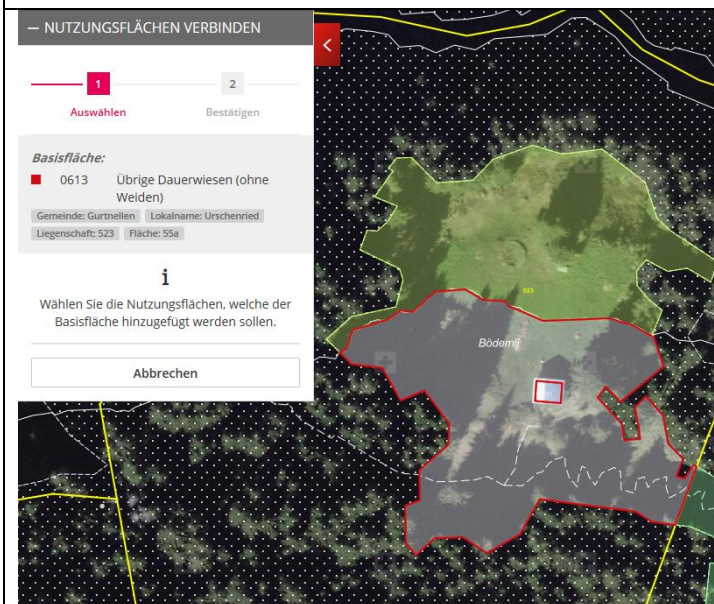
– NUTZUNGSFLÄCHEN VERBINDEN

1 Auswählen

2 Bestätigen

Basisfläche:

0613 Übrige Dauerwiesen (ohne Weiden)

Gemeinde: Gurtnellen Lokalname: Urschenried

Liegenschaft: 523 Fläche: 55a

i

Wählen Sie die Nutzungsflächen, welche der Basisfläche hinzugefügt werden sollen.

Abbrechen

523

Bödemli